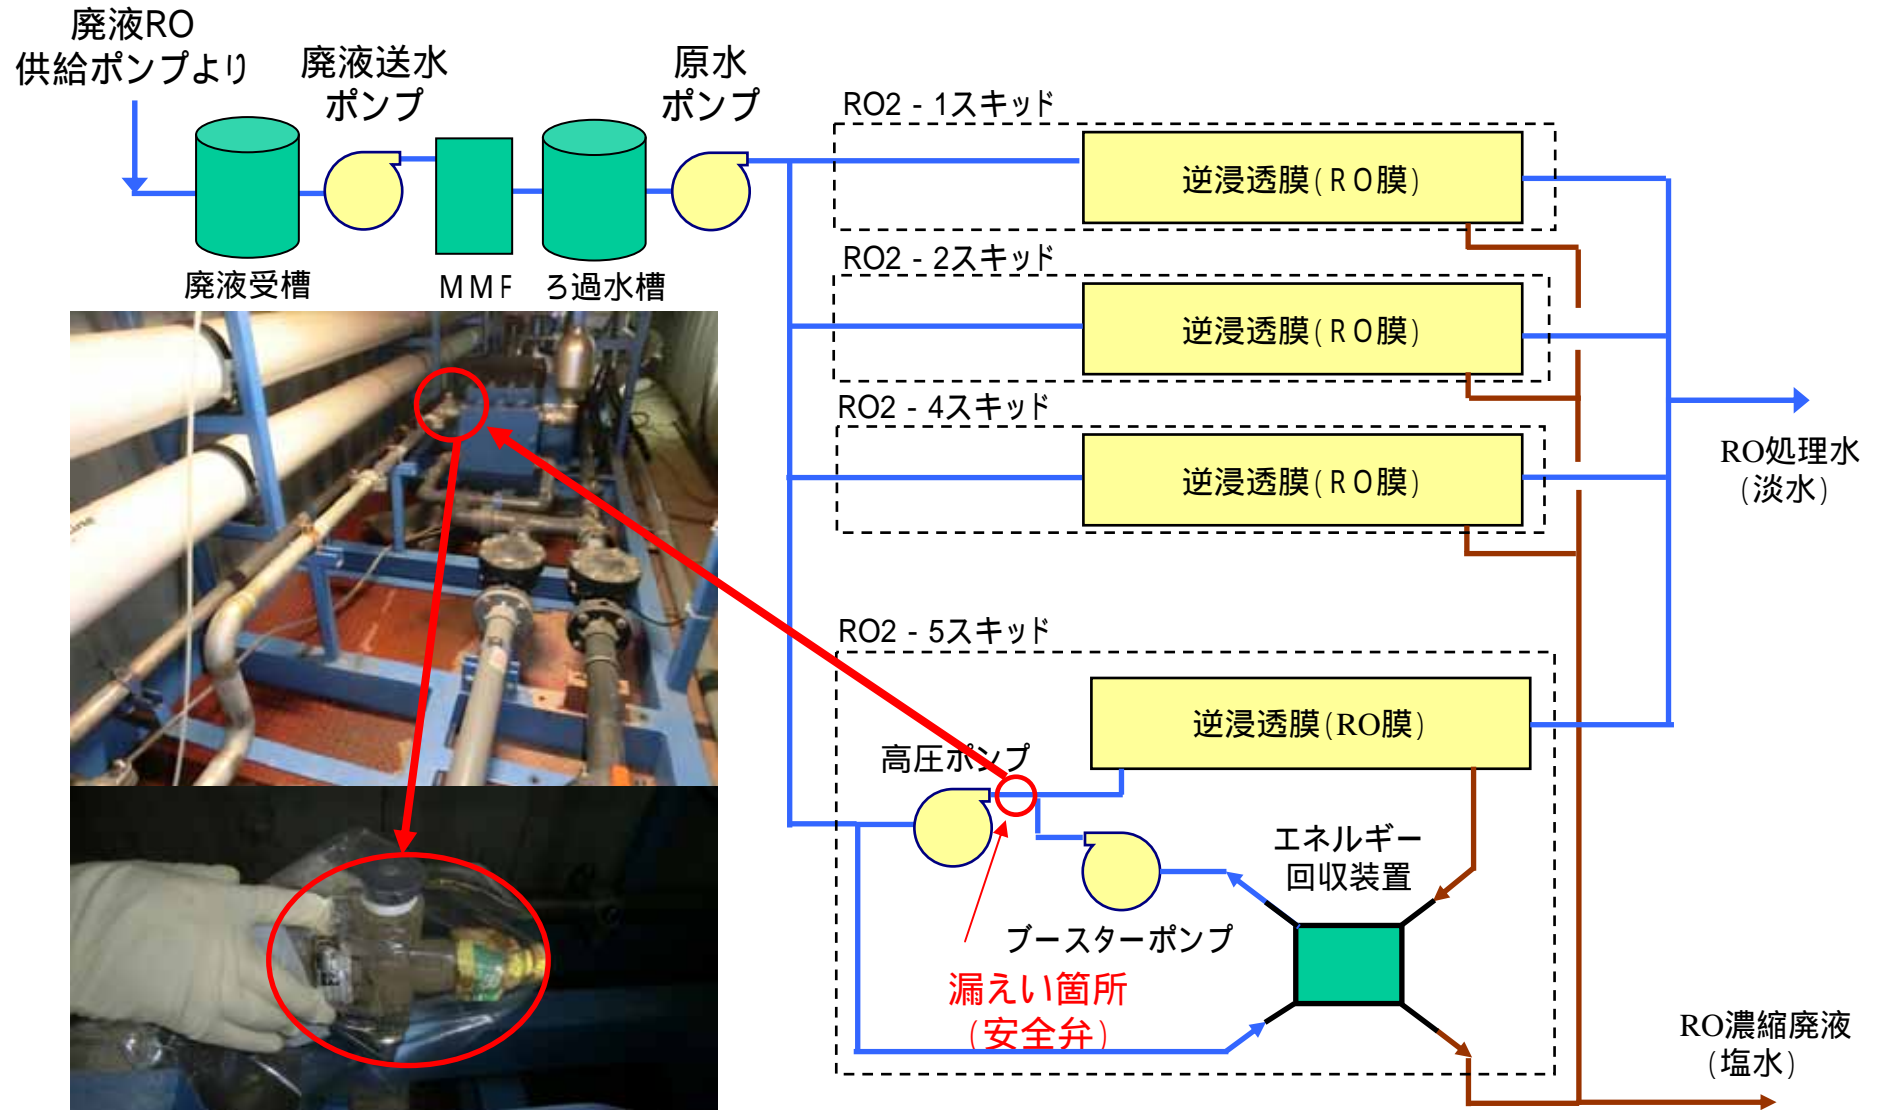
廃液RO
供給ポンプより

廃液送水
ポンプ

原水
ポンプ

廃液受槽

MMF

ろ過水槽

RO2 - 1スキッド

逆浸透膜（RO膜）

RO2 - 2スキッド

逆浸透膜（RO膜）

RO2 - 4スキッド

逆浸透膜（RO膜）

RO処理水
（淡水）

RO2 - 5スキッド

逆浸透膜（RO膜）

高圧ポンプ

エネルギー
回収装置

ブースターポンプ

漏えい箇所
（安全弁）

RO濃縮廃液
（塩水）